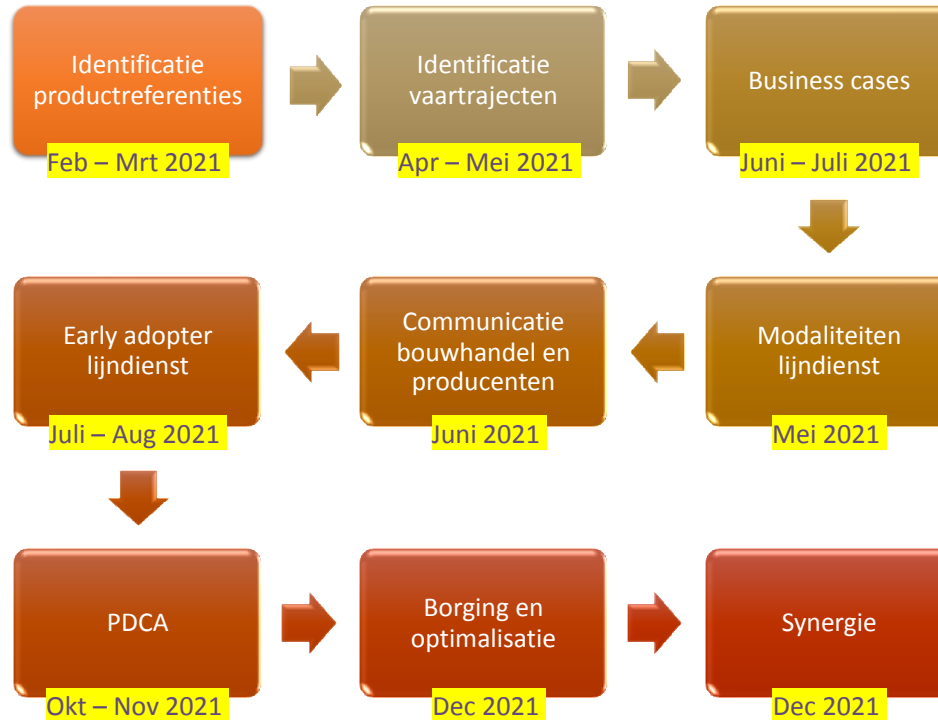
Identificatie productreferenties
Feb – Mrt 2021

Identificatie vaartrajecten
Apr – Mei 2021

Business cases
Juni – Juli 2021

Modaliteiten lijndienst
Mei 2021

Communicatie bouwhandel en producenten
Juni 2021

Early adopter lijndienst
Juli – Aug 2021

PDCA
Okt – Nov 2021

Borging en optimalisatie
Dec 2021

Synergie
Dec 2021